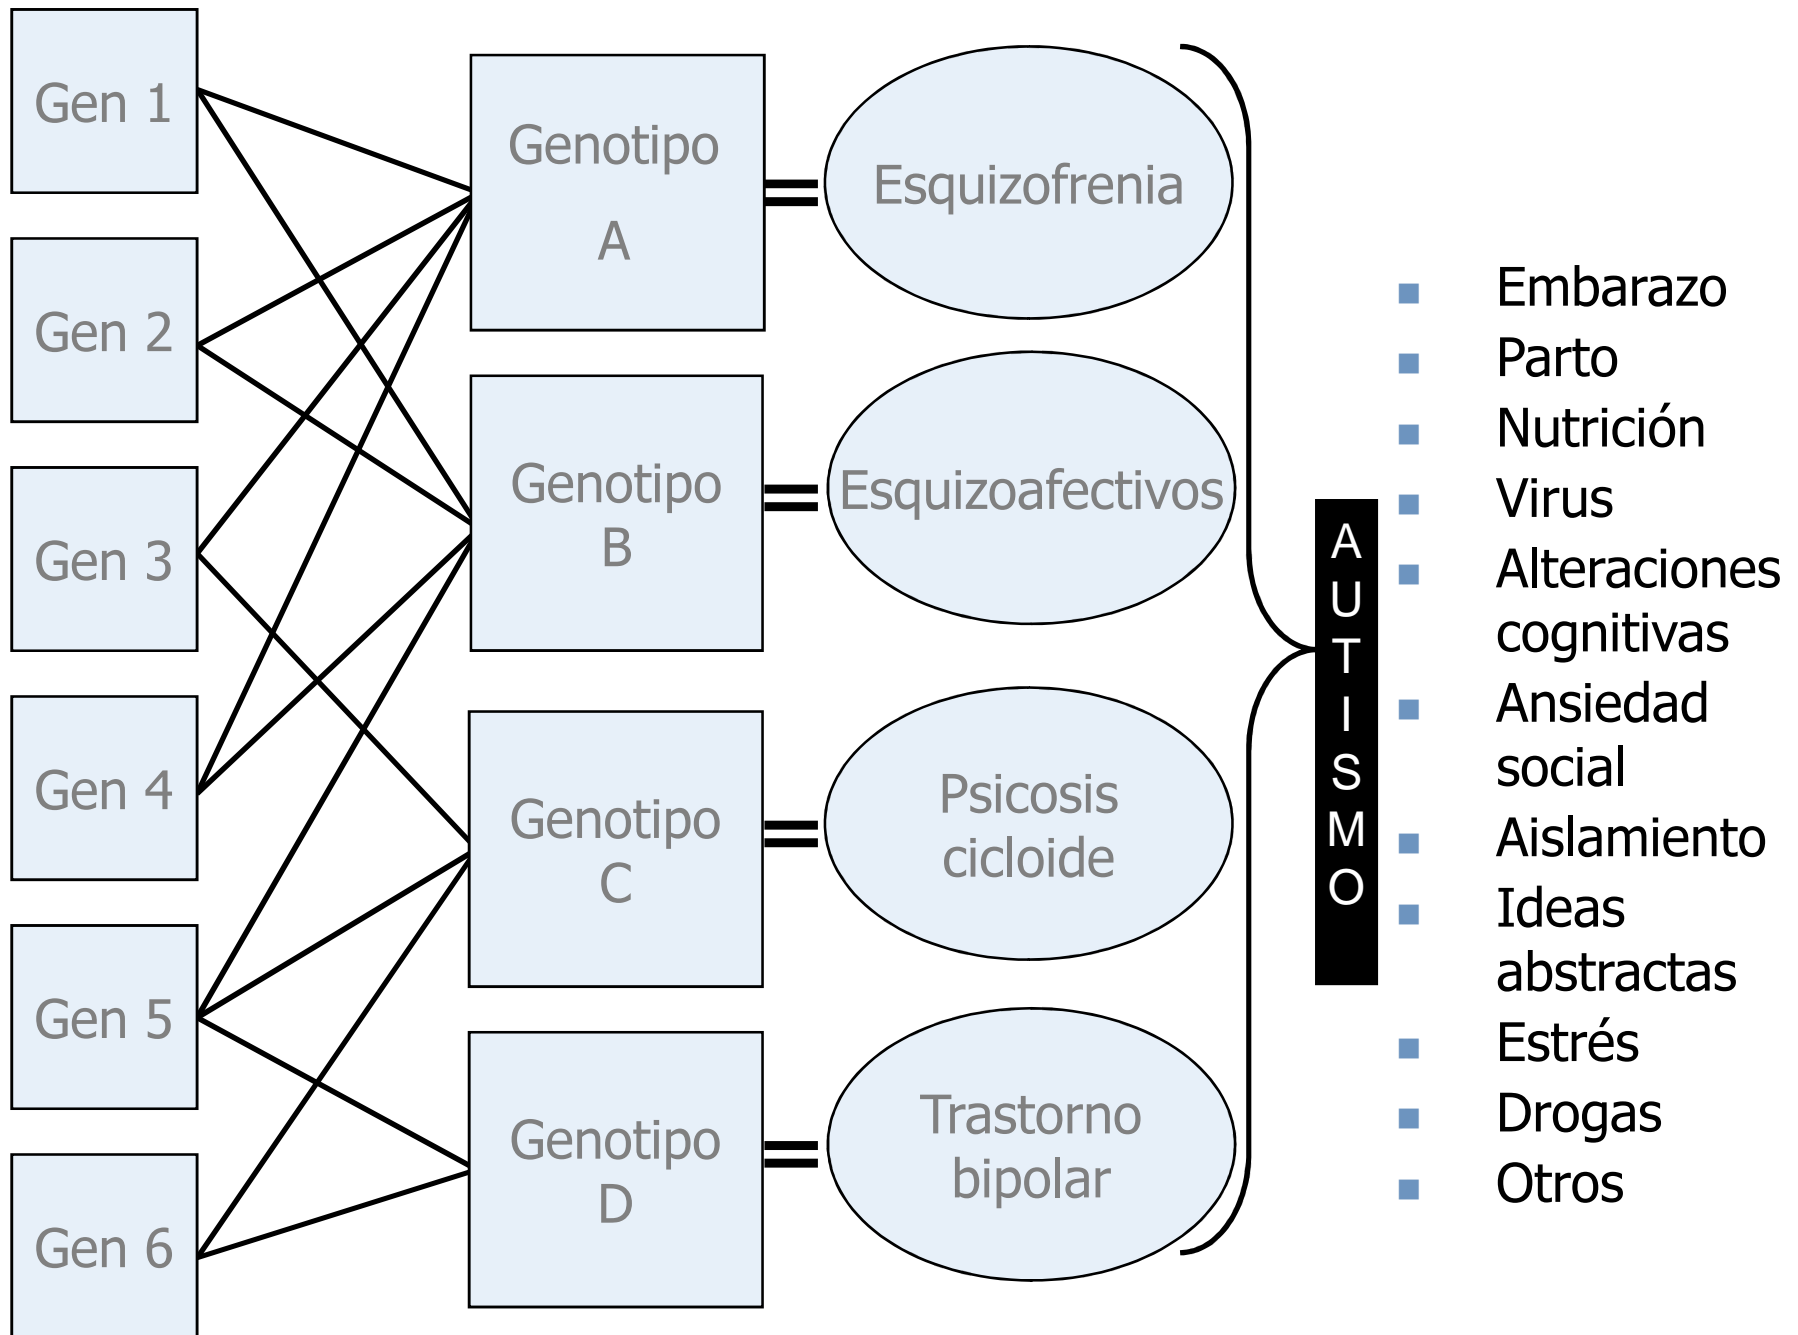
Gen 1

Gen 2

Gen 3

Gen 4

Gen 5

Gen 6

Genotipo A

Genotipo B

Genotipo C

Genotipo D

Esquizofrenia

Esquizoafectivos

Psicosis cicloide

Trastorno bipolar

AUTISMO

- Embarazo
- Parto
- Nutrición
- Virus
- Alteraciones cognitivas
- Ansiedad social
- Aislamiento
- Ideas abstractas
- Estrés
- Drogas
- Otros